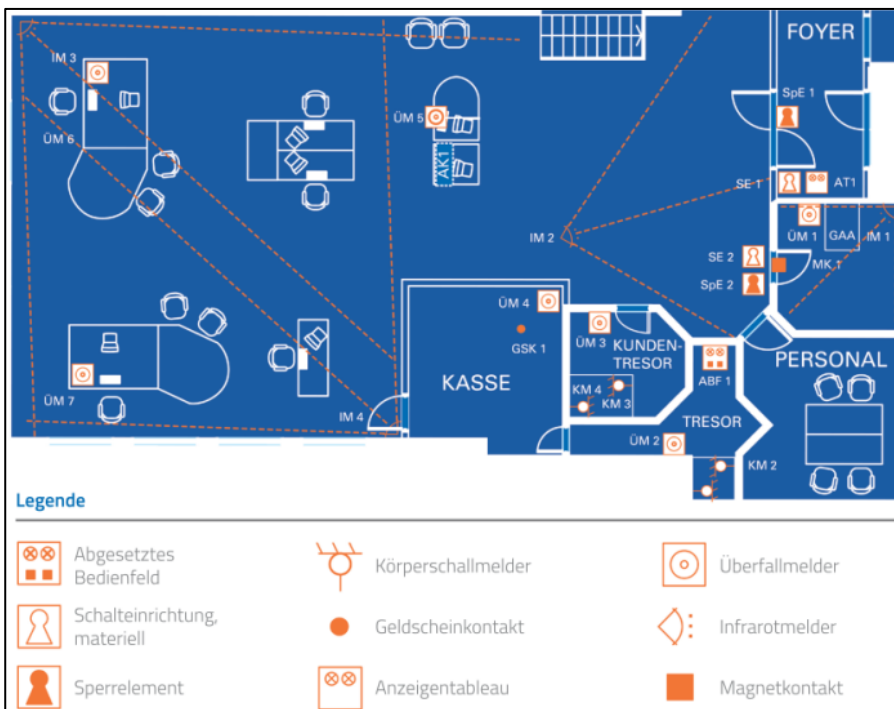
FOYER

IM 3

ÜM 6

ÜM 5

AK 1

SpE 1

SE 1

AT1

IM 2

ÜM 1

GAA

IM 1

SE 2

SpE 2

MK 1

ÜM 4

GSK 1

ÜM 3

KUNDEN-TRESOR

KASSE

KM 4

KM 3

ABF 1

PERSONAL

ÜM 7

IM 4

TRESOR

ÜM 2

KM 2

Legende

Abgesetztes Bedienfeld

Körperschallmelder

Überfallmelder

Schalteinrichtung, materiell

Geldscheinkontakt

Infrarotmelder

Sperrelement

Anzeigentableau

Magnetkontakt